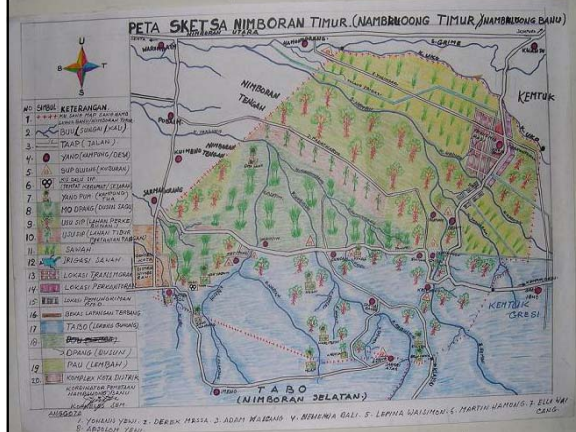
PETA SKETSA NIMBORAN TIMUR. (NAMBLUONG TIMUR) NAMBLUONG BARU)

U
S
T
B

NIMBORAN UTARA

NIMBORAN TENGAH

KEMTUK

KEMTUK GRESI

TABO (NIMBORAN SELATAN)

| NO | SIMBOL | KETERANGAN |
|---|---|---|
| 1 | | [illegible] |
| 2 | | BUU (SUNGAI/KALI) |
| 3 | | TAAP (JALAN) |
| 4 | | YANO (KAMPUNG/DESA) |
| 5 | | SUP GUSUNG (KAMPUNG) |
| 6 | | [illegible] |
| 7 | | YANO PUM (KAMPUNG TUA) |
| 8 | | MO DRANG (DUSUN SAGU) |
| 9 | | UIU SIP (LAHAN PERKEBUNAN) |
| 10 | | UZIEDIP (LAHAN TIDUR) |
| 11 | | SAWAH |
| 12 | | IRIGASI SAWAH |
| 13 | | LOKASI TRANSMIGRASI |
| 14 | | LOKASI PERKANTORAN |
| 15 | | LOKASI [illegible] |
| 16 | | BEKAS LAPANGAN TERBANG |
| 17 | | TABO (LEMBAH GUNUNG) |
| 18 | | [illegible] |
| 19 | | DANG (DUSUN) |
| 20 | | PAU (LEMBAH) |
| 21 | | KOMPLEK KOTA DISTRIK |
| | | KOORDINATOR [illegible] |

ANGGOTA
1. YOHANIS YENI. 2. DEREK MESSA. 3. ADAM WASONG. 4. NEHEMIA BALI. 5. LEPINA WAISIMON. 6. MARTIN JAMONG. 7. ELSA YAI. 8. ABSOLOM YENI.